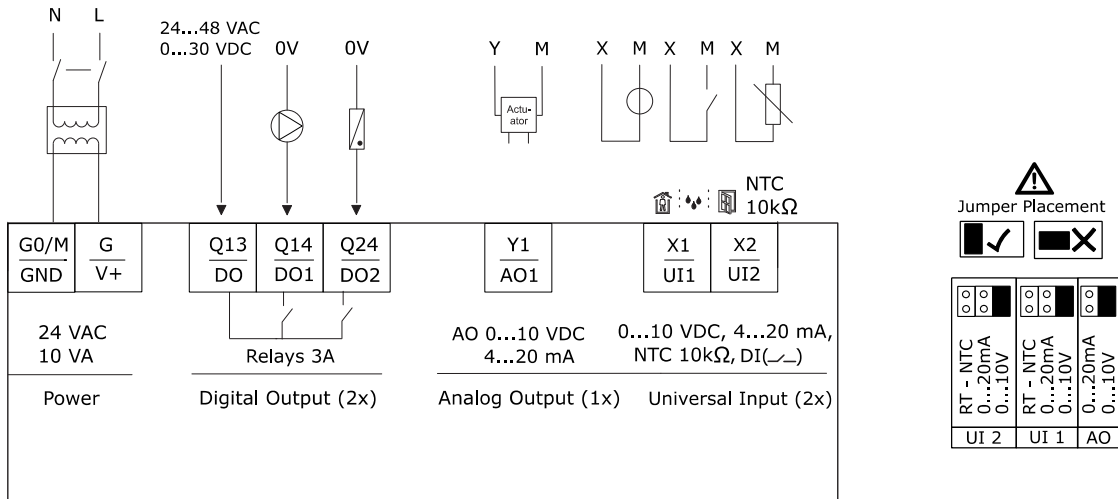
N L

24...48 VAC
0...30 VDC

0V

0V

Y M

Actu-
ator

X M X M X M

NTC
10kΩ

Jumper Placement

G0/M
GND

G
V+

Q13
DO

Q14
DO1

Q24
DO2

Y1
AO1

X1
UI1

X2
UI2

24 VAC
10 VA

Relays 3A

AO 0...10 VDC
4...20 mA

0...10 VDC, 4...20 mA,
NTC 10kΩ, DI

Power

Digital Output (2x)

Analog Output (1x)

Universal Input (2x)

RT - NTC
0...20mA
0...10V

RT - NTC
0...20mA
0...10V

0...20mA
0...10V

UI 2

UI 1

AO